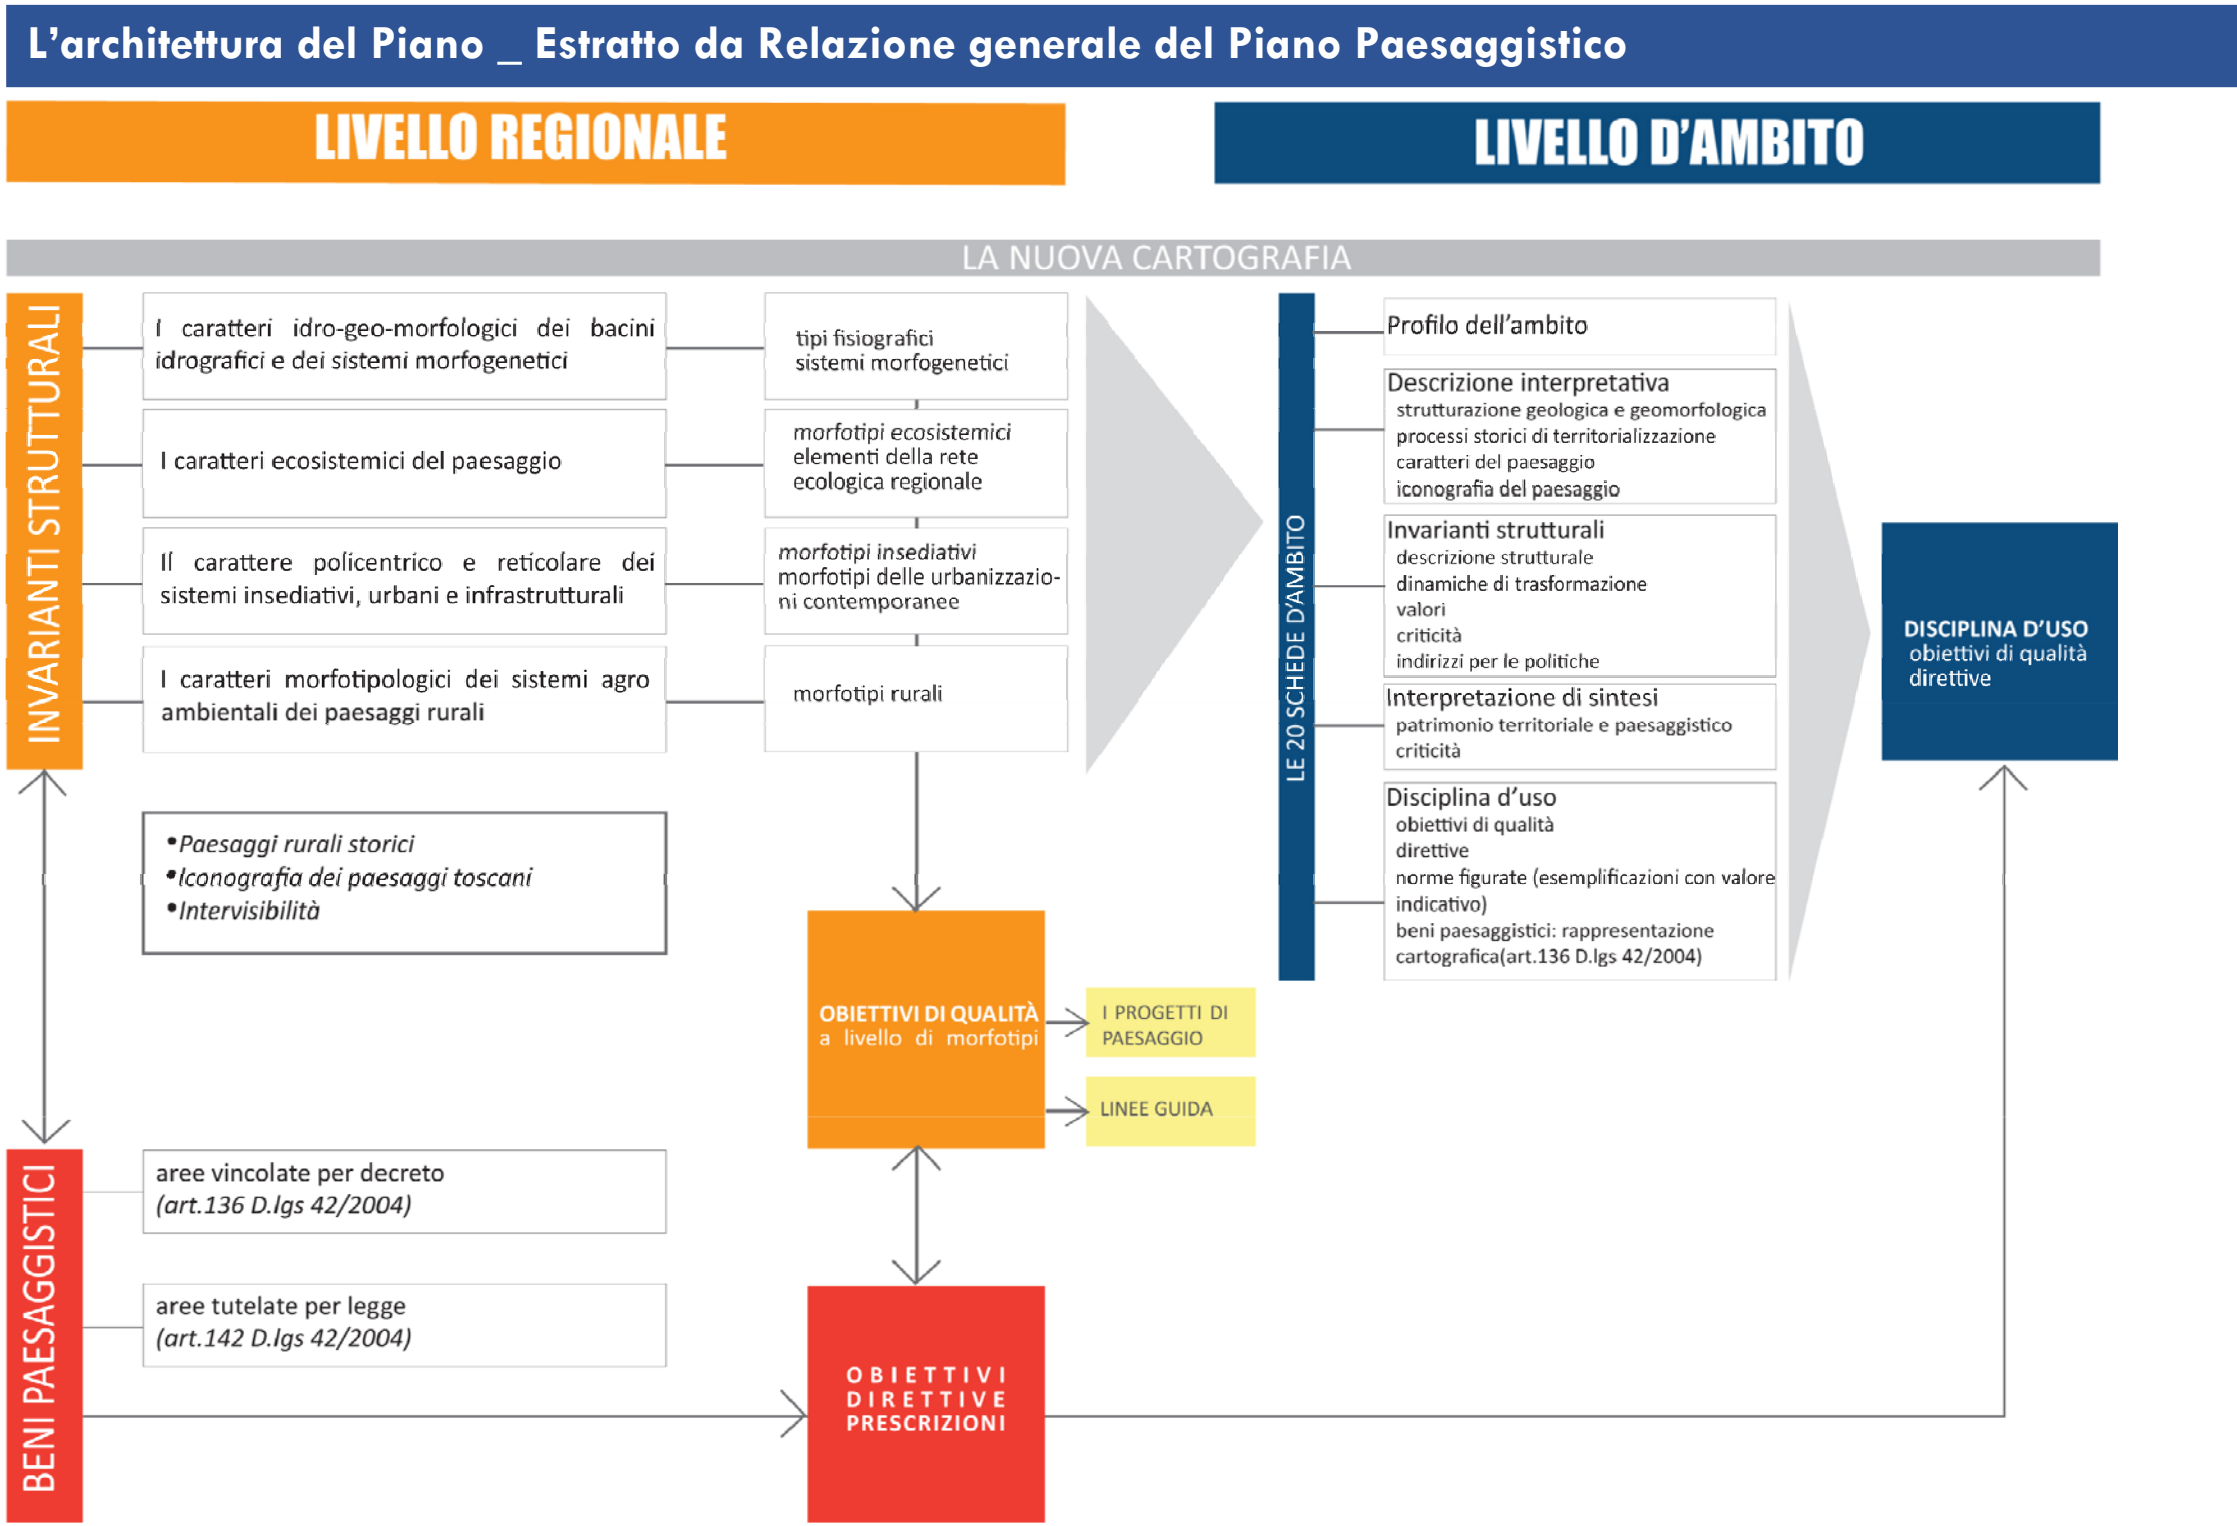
L'architettura del Piano _ Estratto da Relazione generale del Piano Paesaggistico

LIVELLO REGIONALE

LIVELLO D'AMBITO

LA NUOVA CARTOGRAFIA

INVARIANTI STRUTTURALI

I caratteri idro-geo-morfologici dei bacini idrografici e dei sistemi morfogenetici

tipi fisiografici
sistemi morfogenetici

I caratteri ecosistemici del paesaggio

morfotipi ecosistemici
elementi della rete ecologica regionale

Il carattere policentrico e reticolare dei sistemi insediativi, urbani e infrastrutturali

morfotipi insediativi
morfotipi delle urbanizzazioni contemporanee

I caratteri morfotipologici dei sistemi agro ambientali dei paesaggi rurali

morfotipi rurali

•Paesaggi rurali storici
•Iconografia dei paesaggi toscani
•Intervisibilità

LE 20 SCHEDE D'AMBITO

Profilo dell'ambito

Descrizione interpretativa
strutturazione geologica e geomorfologica
processi storici di territorializzazione
caratteri del paesaggio
iconografia del paesaggio

Invarianti strutturali
descrizione strutturale
dinamiche di trasformazione
valori
criticità
indirizzi per le politiche

Interpretazione di sintesi
patrimonio territoriale e paesaggistico
criticità

Disciplina d'uso
obiettivi di qualità
direttive
norme figurate (esemplificazioni con valore indicativo)
beni paesaggistici: rappresentazione cartografica(art.136 D.lgs 42/2004)

DISCIPLINA D'USO
obiettivi di qualità
direttive

OBIETTIVI DI QUALITÀ
a livello di morfotipi

I PROGETTI DI PAESAGGIO

LINEE GUIDA

BENI PAESAGGISTICI

aree vincolate per decreto
(art.136 D.lgs 42/2004)

aree tutelate per legge
(art.142 D.lgs 42/2004)

OBIETTIVI
DIRETTIVE
PRESCRIZIONI